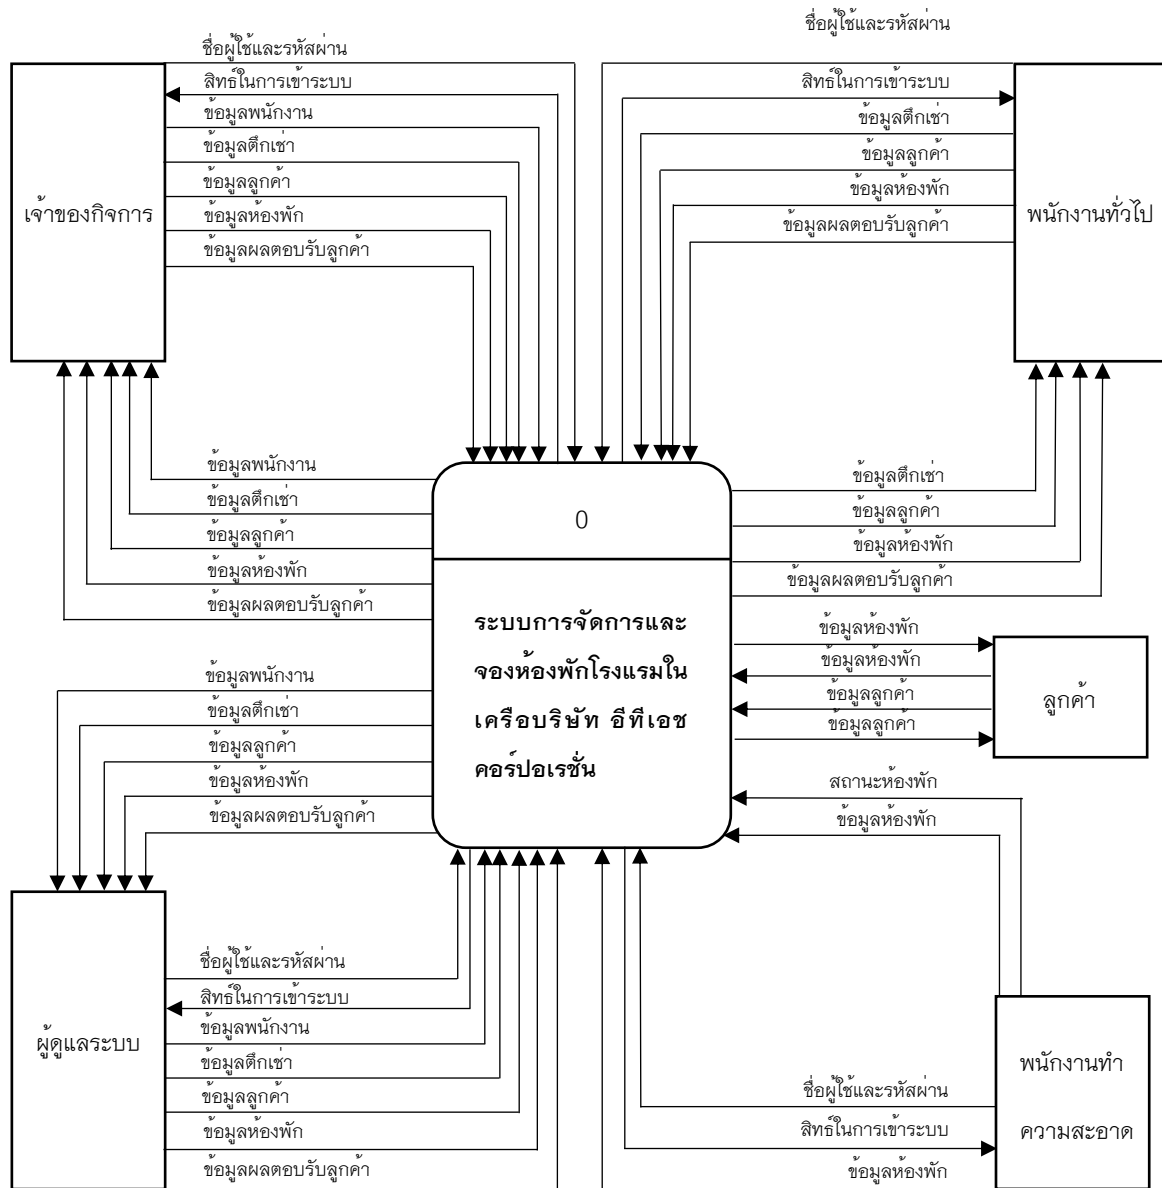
ชื่อผู้ใช้และรหัสผ่าน
สิทธิ์ในการเข้าระบบ
ข้อมูลพนักงาน
ข้อมูลตึกเช่า
ข้อมูลลูกค้า
ข้อมูลห้องพัก
ข้อมูลผลตอบรับลูกค้า

เจ้าของกิจการ

ชื่อผู้ใช้และรหัสผ่าน
สิทธิ์ในการเข้าระบบ
ข้อมูลตึกเช่า
ข้อมูลลูกค้า
ข้อมูลห้องพัก
ข้อมูลผลตอบรับลูกค้า

พนักงานทั่วไป

ข้อมูลพนักงาน
ข้อมูลตึกเช่า
ข้อมูลลูกค้า
ข้อมูลห้องพัก
ข้อมูลผลตอบรับลูกค้า

0

ระบบการจัดการและจองห้องพักโรงแรมในเครือบริษัท อีทีเอช คอร์ปอเรชั่น

ข้อมูลตึกเช่า
ข้อมูลลูกค้า
ข้อมูลห้องพัก
ข้อมูลผลตอบรับลูกค้า

ข้อมูลห้องพัก
ข้อมูลห้องพัก
ข้อมูลลูกค้า
ข้อมูลลูกค้า

ลูกค้า

ข้อมูลพนักงาน
ข้อมูลตึกเช่า
ข้อมูลลูกค้า
ข้อมูลห้องพัก
ข้อมูลผลตอบรับลูกค้า

สถานะห้องพัก
ข้อมูลห้องพัก

ผู้ดูแลระบบ

ชื่อผู้ใช้และรหัสผ่าน
สิทธิ์ในการเข้าระบบ
ข้อมูลพนักงาน
ข้อมูลตึกเช่า
ข้อมูลลูกค้า
ข้อมูลห้องพัก
ข้อมูลผลตอบรับลูกค้า

พนักงานทำความสะอาด

ชื่อผู้ใช้และรหัสผ่าน
สิทธิ์ในการเข้าระบบ
ข้อมูลห้องพัก